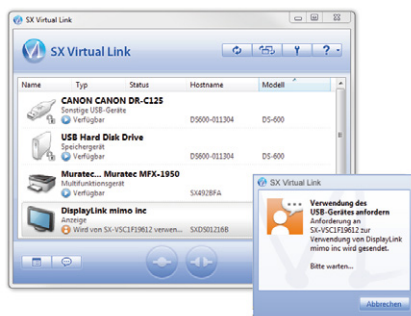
SX Virtual Link

SX Virtual Link

| Name | Typ | Status | Hostname | Modell |
|---|---|---|---|---|
| CANON CANON DR-C125 | Sonstige USB-Geräte | Verfügbar | DS600-011304 | DS-600 |
| USB Hard Disk Drive | Speichergerät | Verfügbar | DS600-011304 | DS-600 |
| Muratec... Muratec MFX-1950 | Multifunktionsgerät | Verfügbar | SX4928FA | |
| DisplayLink mimo inc | Anzeige | Wird von SX-VSC1F19612 verwen... | SXD50121BB | |

SX Virtual Link

Verwendung des USB-Gerätes anfordern

Anforderung an SX-VSC1F19612 zur Verwendung von DisplayLink mimo inc wird gesendet.

Bitte warten...

Abbrechen